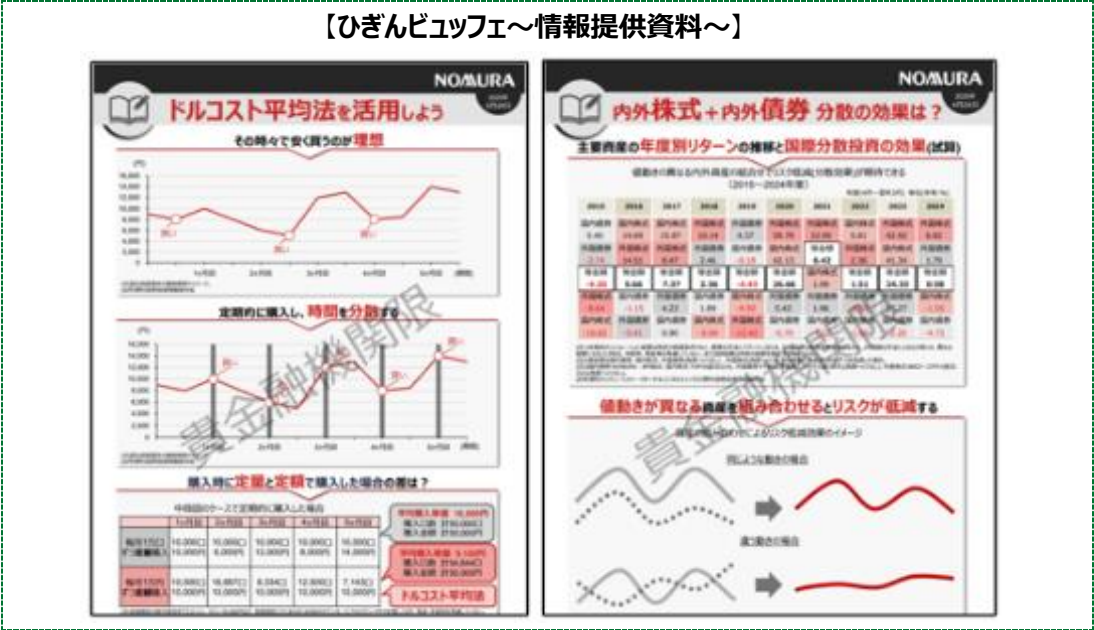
【ひぎんビュッフェ～情報提供資料～】

NOMURA

ドルコスト平均法を活用しよう

その時々で安く買うのが理想

定期的に購入し、時間を分散する

購入時に定量と定額で購入した場合の差は？

ドルコスト平均法

貴金融機関限

NOMURA

内外株式＋内外債券 分散の効果は？

主要資産の年度別リターンの推移と国際分散投資の効果(試算)

値動きが異なる資産を組み合わせるとリスクが低減する

貴金融機関限